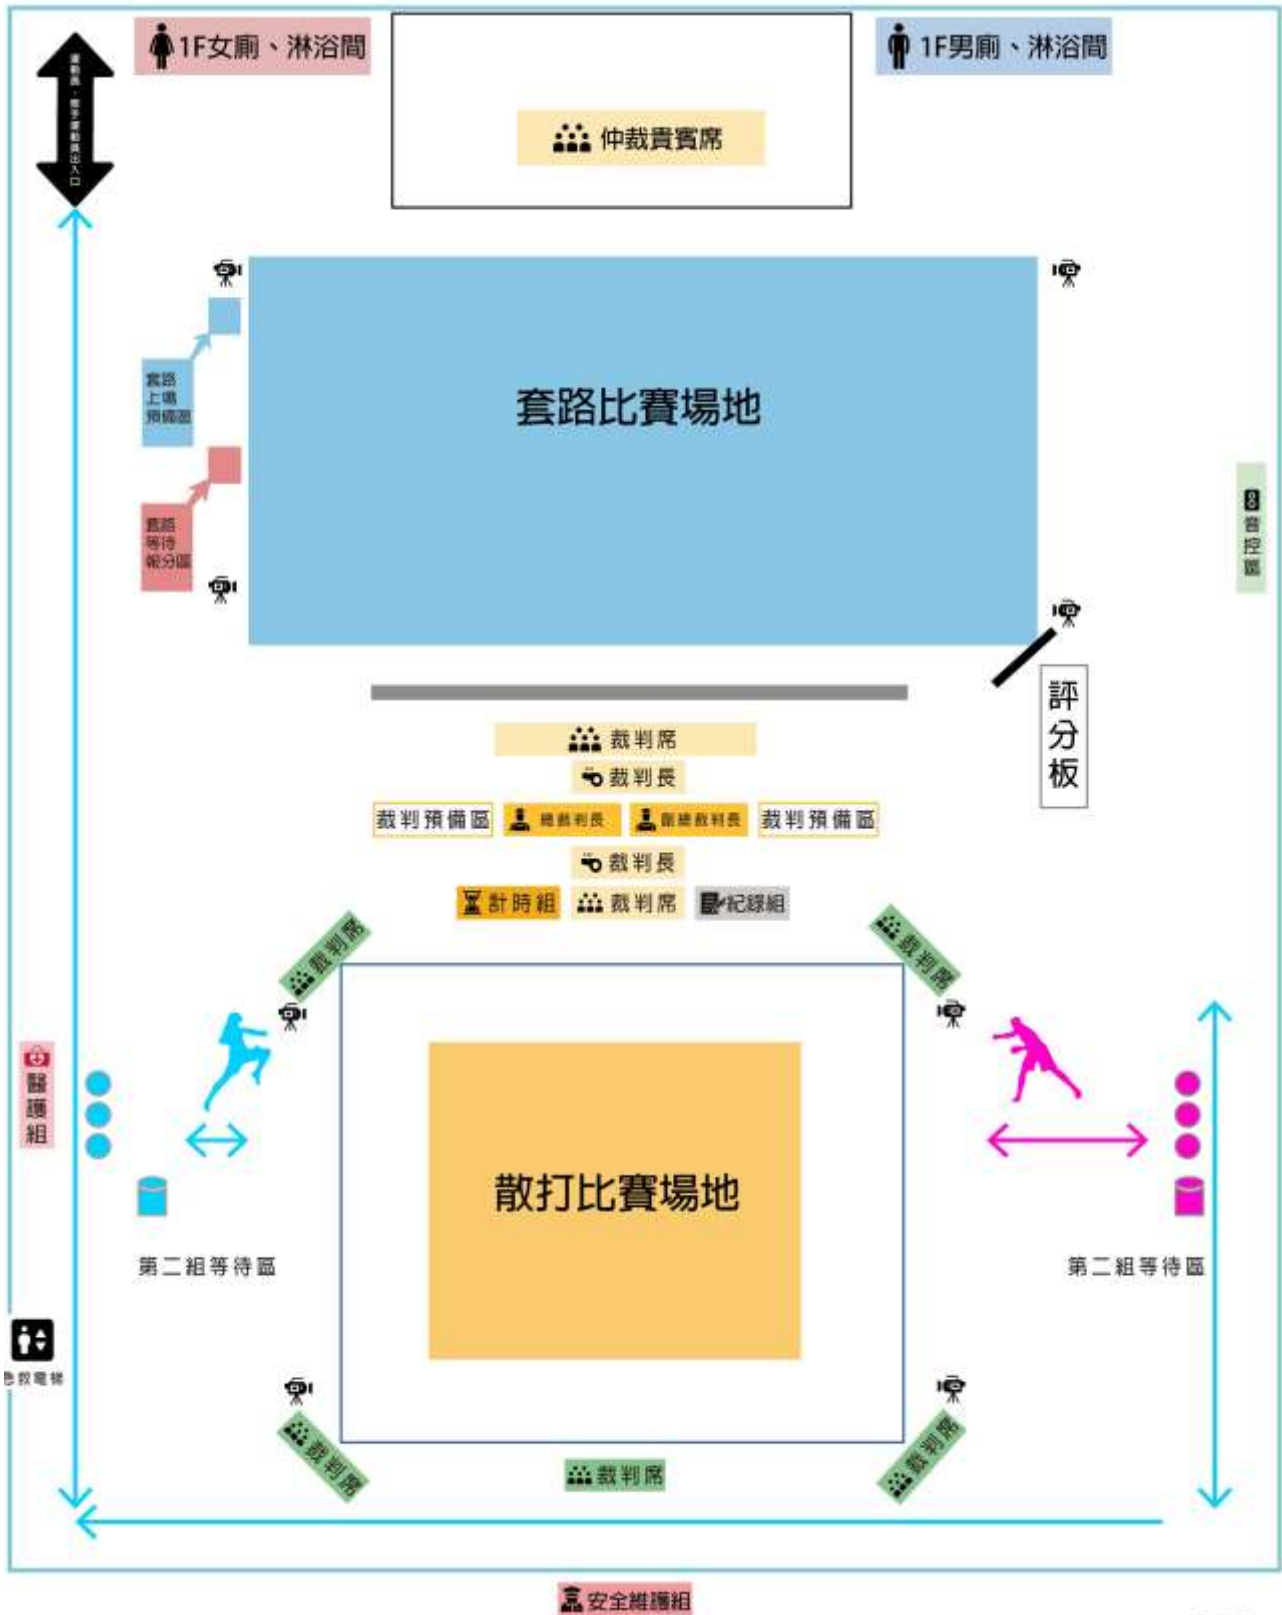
1F女廁、淋浴間

仲裁貴賓席

1F男廁、淋浴間

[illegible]

套路上場預備區

套路等待報分區

套路比賽場地

音控區

評分板

裁判席

裁判長

裁判預備區

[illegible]

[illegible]

裁判預備區

裁判長

計時組

裁判席

紀錄組

裁判席

裁判席

醫護組

第二組等待區

散打比賽場地

第二組等待區

急救電梯

裁判席

裁判席

裁判席

安全維護組